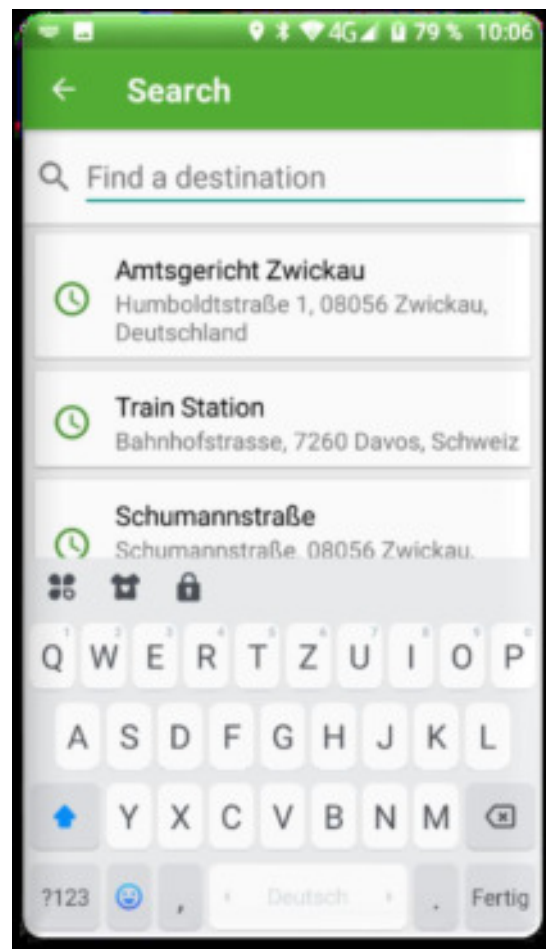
4G 79 % 10:06

Search

Find a destination

Amtsgericht Zwickau
Humboldtstraße 1, 08056 Zwickau, Deutschland

Train Station
Bahnhofstrasse, 7260 Davos, Schweiz

Schumannstraße
Schumannstraße, 08056 Zwickau,

Q W E R T Z U I O P
A S D F G H J K L
Y X C V B N M
?123 , Deutsch . Fertig